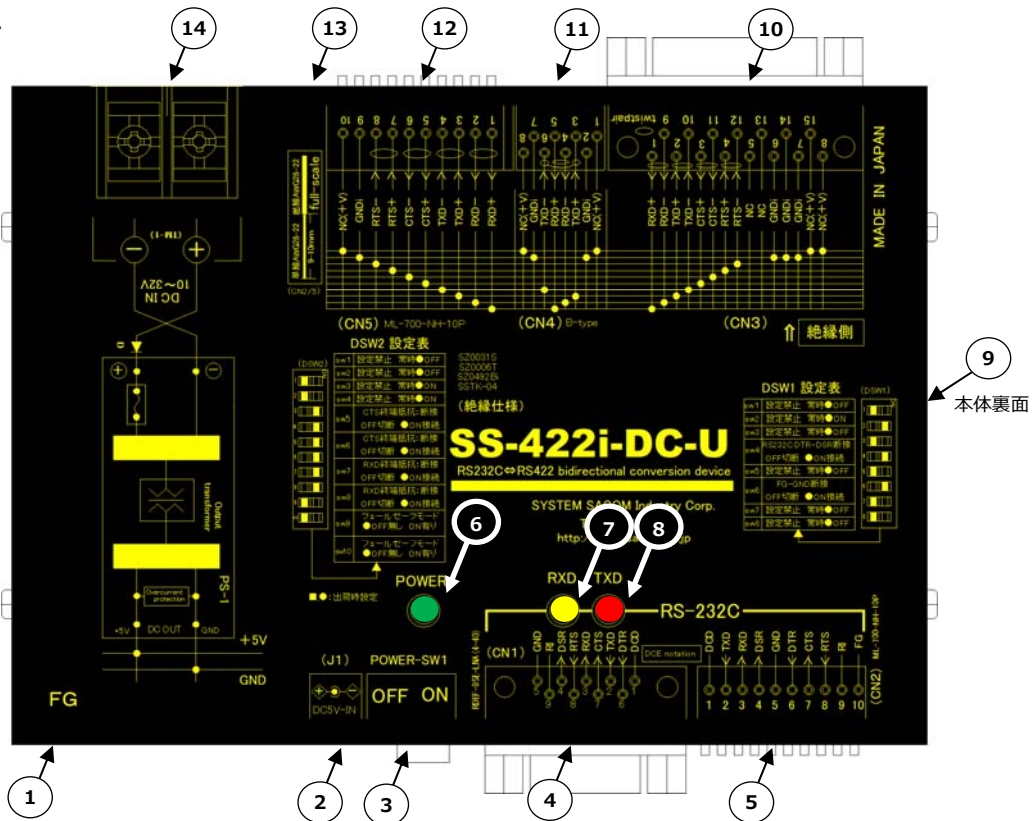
14
13
12
11
10

10 9 8 7 6 5 4 3 2 1
NC(+V) GND RTS- RTS+ CTS- CTS+ TXD- TXD+ RXD- RXD+
full-scale
(CN5) ML-700-NH-10P

8 7 6 5 4 3 2 1
NC(+V) GND TXD- RXD- RXD+ TXD+ GND NC(+V)
(CN4) 8-type

15 14 13 12 11 10 9
twistpair
RXD- RXD+ TXD- TXD+ CTS- CTS+ RTS- RTS+ NC NC GND GND NC(+V) NC(+V)
(CN3)
⇑ 絶縁側

MADE IN JAPAN

DC IN
10～32V
(1-N1)

Output transformer
PS-1
Overcurrent protection
+5V DC OUT GND
+5V
GND
FG

DSW2 設定表
(DSW2)
sw1 設定禁止 常時●OFF
sw2 設定禁止 常時●OFF
sw3 設定禁止 常時●ON
sw4 設定禁止 常時●ON
sw5 CTS終端抵抗:断接 OFF切断 ●ON接続
sw6 CTS終端抵抗:断接 OFF切断 ●ON接続
sw7 RXD終端抵抗:断接 OFF切断 ●ON接続
sw8 RXD終端抵抗:断接 OFF切断 ●ON接続
sw9 フェールセーフモード ●OFF無し ON有り
sw10 フェールセーフモード ●OFF無し ON有り
■●:出荷時設定

SZ0031S
SZ0006T
SZ0492Bi
SSTK-04
(絶縁仕様)
SS-422i-DC-U
RS232C⇔RS422 bidirectional conversion device
SYSTEM SACOM Industry Corp.
http:

9
本体裏面

DSW1 設定表
(DSW1)
sw1 設定禁止 常時●OFF
sw2 設定禁止 常時●ON
sw3 設定禁止 常時●OFF
sw4 RS232C DTR-DSR断接 OFF切断 ●ON接続
sw5 FG-GND断接 OFF切断 ●ON接続
sw6 設定禁止 常時●OFF
sw7 設定禁止 常時●OFF
sw8 設定禁止 常時●OFF

6
7
8
POWER
RXD TXD
RS-232C

(CN1)
GND RI DSR RTS RXD CTS TXD DTR DCD
5 9 4 8 3 7 2 6 1
DCE notation

DCD TXD RXD DSR GND DTR CTS RTS RI FG
1 2 3 4 5 6 7 8 9 10
(CN2) ML-700-NH-10P

(J1)
DC5V-IN
POWER-SW1
OFF ON

1
2
3
4
5